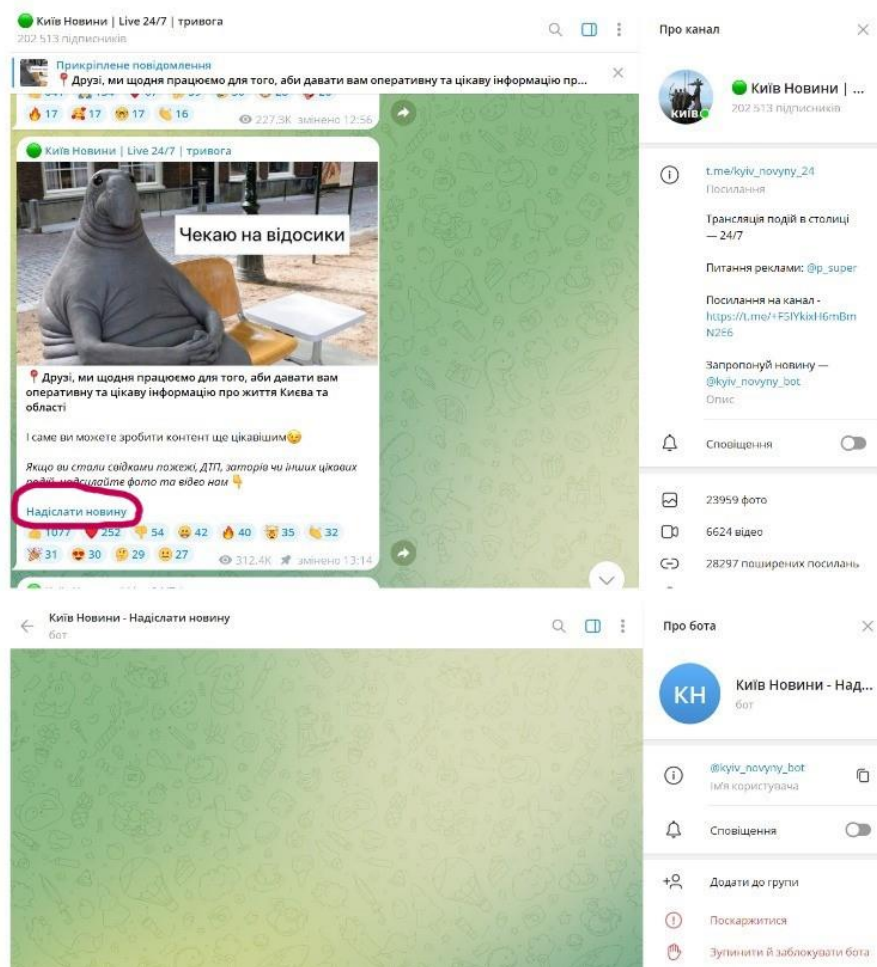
Київ Новини | Live 24/7 | тривога
202 513 підписників

Прикріплене повідомлення
📍Друзі, ми щодня працюємо для того, аби давати вам оперативну та цікаву інформацію пр...

17 17 17 16
227,3K змінено 12:56

Київ Новини | Live 24/7 | тривога

Чекаю на відосики

📍Друзі, ми щодня працюємо для того, аби давати вам оперативну та цікаву інформацію про життя Києва та області

І саме ви можете зробити контент ще цікавішим😉

Якщо ви стали свідками пожежі, ДТП, заторів чи інших цікавих подій, надсилайте фото та відео нам👇

Надіслати новину

1077 252 54 42 40 35 32
31 30 29 27
312,4K змінено 13:14

Про канал

Київ Новини | ...
202 513 підписників

t.me/kyiv_novyny_24
Посилання

Трансляція подій в столиці — 24/7

Питання реклами: @p_super

Посилання на канал - https://t.me/+F5IYkixH6mBmN2E6

Запропонуй новину — @kyiv_novyny_bot
Опис

Сповіщення

23959 фото
6624 відео
28297 поширених посилань

Київ Новини - Надіслати новину
бот

Про бота

KH
Київ Новини - Над...
бот

@kyiv_novyny_bot
Ім'я користувача

Сповіщення

Додати до групи

Поскаржитися

Зупинити й заблокувати бота